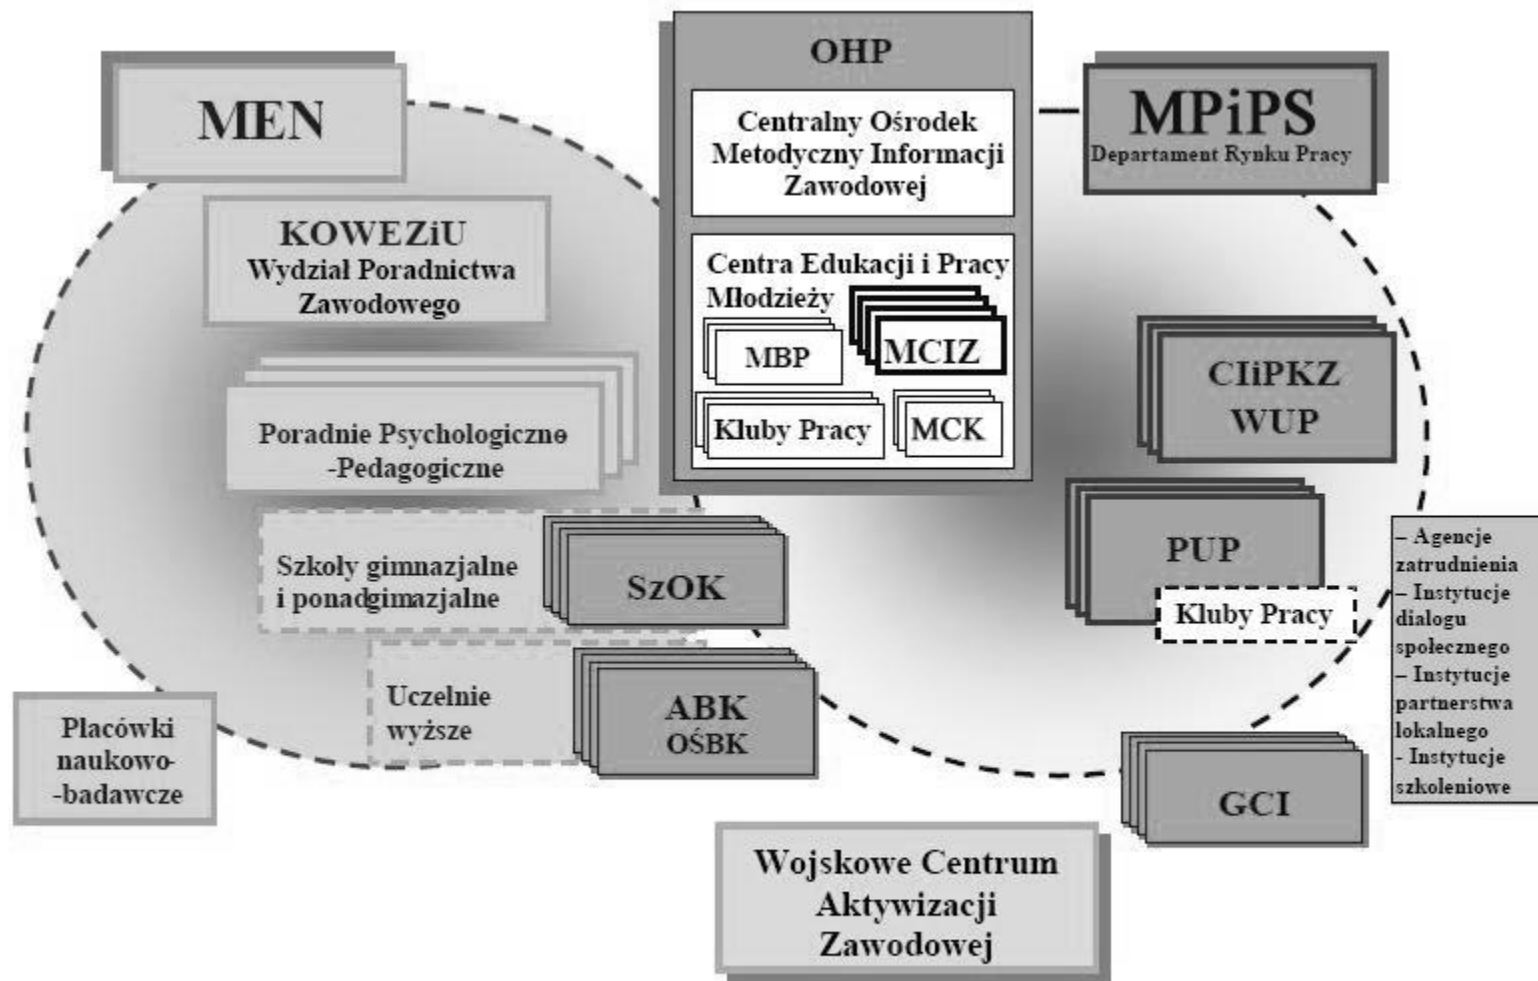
MEN

OHP

Centralny Ośrodek Metodyczny Informacji Zawodowej

MPiPS
Departament Rynku Pracy

KOWEZiU
Wydział Poradnictwa Zawodowego

Centra Edukacji i Pracy Młodzieży

MBP

MCIZ

Kluby Pracy

MCK

CIiPKZ
WUP

Poradnie Psychologiczne -Pedagogiczne

Szkoły gimnazjalne i ponadgimazjalne

SzOK

PUP

Kluby Pracy

– Agencje zatrudnienia
– Instytucje dialogu społecznego
– Instytucje partnerstwa lokalnego
- Instytucje szkoleniowe

Uczelnie wyższe

ABK
OŚBK

Placówki naukowo-badawcze

GCI

Wojskowe Centrum Aktywizacji Zawodowej